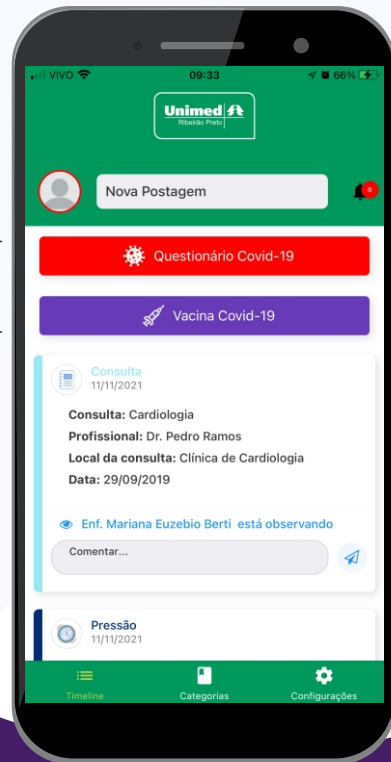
VIVO 09:33 66%

Unimed
Ribeirão Preto

Nova Postagem

8

Questionário Covid-19

Vacina Covid-19

Consulta
11/11/2021

**Consulta:** Cardiologia
**Profissional:** Dr. Pedro Ramos
**Local da consulta:** Clínica de Cardiologia
**Data:** 29/09/2019

Enf. Mariana Euzebio Berti está observando

Comentar...

Pressão
11/11/2021

Timeline
Categorias
Configurações